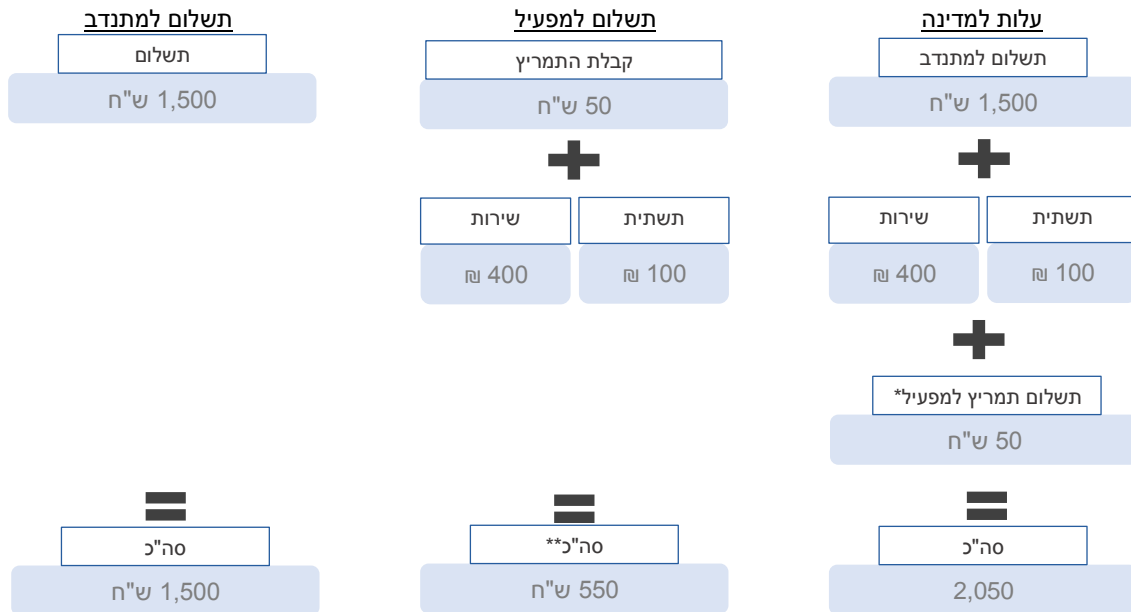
עלות למדינה

תשלום למתנדב

1,500 ש"ח

תשתית

100 ₪

שירות

400 ₪

תשלום תמריץ למפעיל*

50 ש"ח

סה"כ

2,050

תשלום למפעיל

קבלת התמריץ

50 ש"ח

תשתית

100 ₪

שירות

400 ₪

סה"כ**

550 ש"ח

תשלום למתנדב

תשלום

1,500 ש"ח

סה"כ

1,500 ש"ח